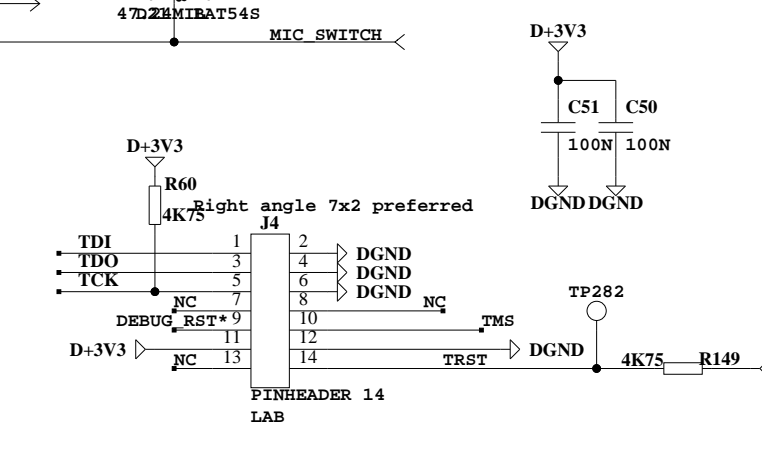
47D24MIBAT54S

MIC_SWITCH

D+3V3

C51 C50

100N 100N

DGND DGND

D+3V3

R60

4K75

Right angle 7x2 preferred

J4

TDI

TDO

TCK

1 2

3 4

5 6

NC 7 8

DEBUG_RST* 9 10

11 12

D+3V3 NC 13 14

DGND

DGND

DGND

NC

TMS

TRST

DGND

TP282

4K75 R149

PINHEADER 14

LAB